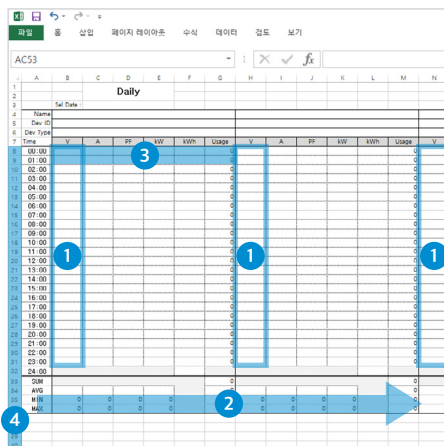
파일 홈 삽입 페이지 레이아웃 수식 데이터 검토 보기

AC53

$f_x$

| | A | B | C | D | E | F | G | H | I | J | K | L | M | N |
|---|---|---|---|---|---|---|---|---|---|---|---|---|---|---|
| 1 | | | | Daily | | | | | | | | | | |
| 2 | | | | | | | | | | | | | | |
| 3 | | Sel Date | | | | | | | | | | | | |
| 4 | Name | | | | | | | | | | | | | |
| 5 | Dev ID | | | | | | | | | | | | | |
| 6 | Dev Type | | | | | | | | | | | | | |
| 7 | Time | V | A | PF | kW | kWh | Usage | V | A | PF | kW | kWh | Usage | V |
| 8 | 00:00 | | | | | | 0 | | | | | | 0 | |
| 9 | 01:00 | | | | | | 0 | | | | | | 0 | |
| 10 | 02:00 | | | | | | 0 | | | | | | 0 | |
| 11 | 03:00 | | | | | | 0 | | | | | | 0 | |
| 12 | 04:00 | | | | | | 0 | | | | | | 0 | |
| 13 | 05:00 | | | | | | 0 | | | | | | 0 | |
| 14 | 06:00 | | | | | | 0 | | | | | | 0 | |
| 15 | 07:00 | | | | | | 0 | | | | | | 0 | |
| 16 | 08:00 | | | | | | 0 | | | | | | 0 | |
| 17 | 09:00 | | | | | | 0 | | | | | | 0 | |
| 18 | 10:00 | | | | | | 0 | | | | | | 0 | |
| 19 | 11:00 | | | | | | 0 | | | | | | 0 | |
| 20 | 12:00 | | | | | | 0 | | | | | | 0 | |
| 21 | 13:00 | | | | | | 0 | | | | | | 0 | |
| 22 | 14:00 | | | | | | 0 | | | | | | 0 | |
| 23 | 15:00 | | | | | | 0 | | | | | | 0 | |
| 24 | 16:00 | | | | | | 0 | | | | | | 0 | |
| 25 | 17:00 | | | | | | 0 | | | | | | 0 | |
| 26 | 18:00 | | | | | | 0 | | | | | | 0 | |
| 27 | 19:00 | | | | | | 0 | | | | | | 0 | |
| 28 | 20:00 | | | | | | 0 | | | | | | 0 | |
| 29 | 21:00 | | | | | | 0 | | | | | | 0 | |
| 30 | 22:00 | | | | | | 0 | | | | | | 0 | |
| 31 | 23:00 | | | | | | 0 | | | | | | 0 | |
| 32 | 24:00 | | | | | | 0 | | | | | | 0 | |
| 33 | SUM | | | | | | 0 | | | | | | 0 | |
| 34 | AVG | | | | | | | | | | | | | |
| 35 | MIN | 0 | 0 | 0 | 0 | 0 | 0 | 0 | 0 | 0 | 0 | 0 | 0 | |
| 36 | MAX | 0 | 0 | 0 | 0 | 0 | 0 | 0 | 0 | 0 | 0 | 0 | 0 | |

1 1 1 2 3 4